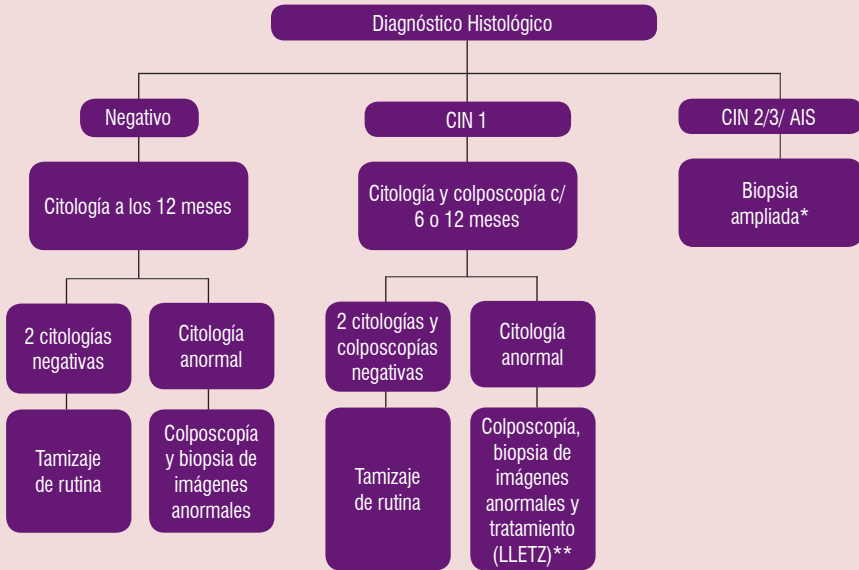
Diagnóstico Histológico

Negativo

Citología a los 12 meses

2 citologías negativas

Tamizaje de rutina

Citología anormal

Colposcopía y biopsia de imágenes anormales

CIN 1

Citología y colposcopía c/ 6 o 12 meses

2 citologías y colposcopías negativas

Tamizaje de rutina

Citología anormal

Colposcopía, biopsia de imágenes anormales y tratamiento (LLETZ)**

CIN 2/3/ AIS

Biopsia ampliada*